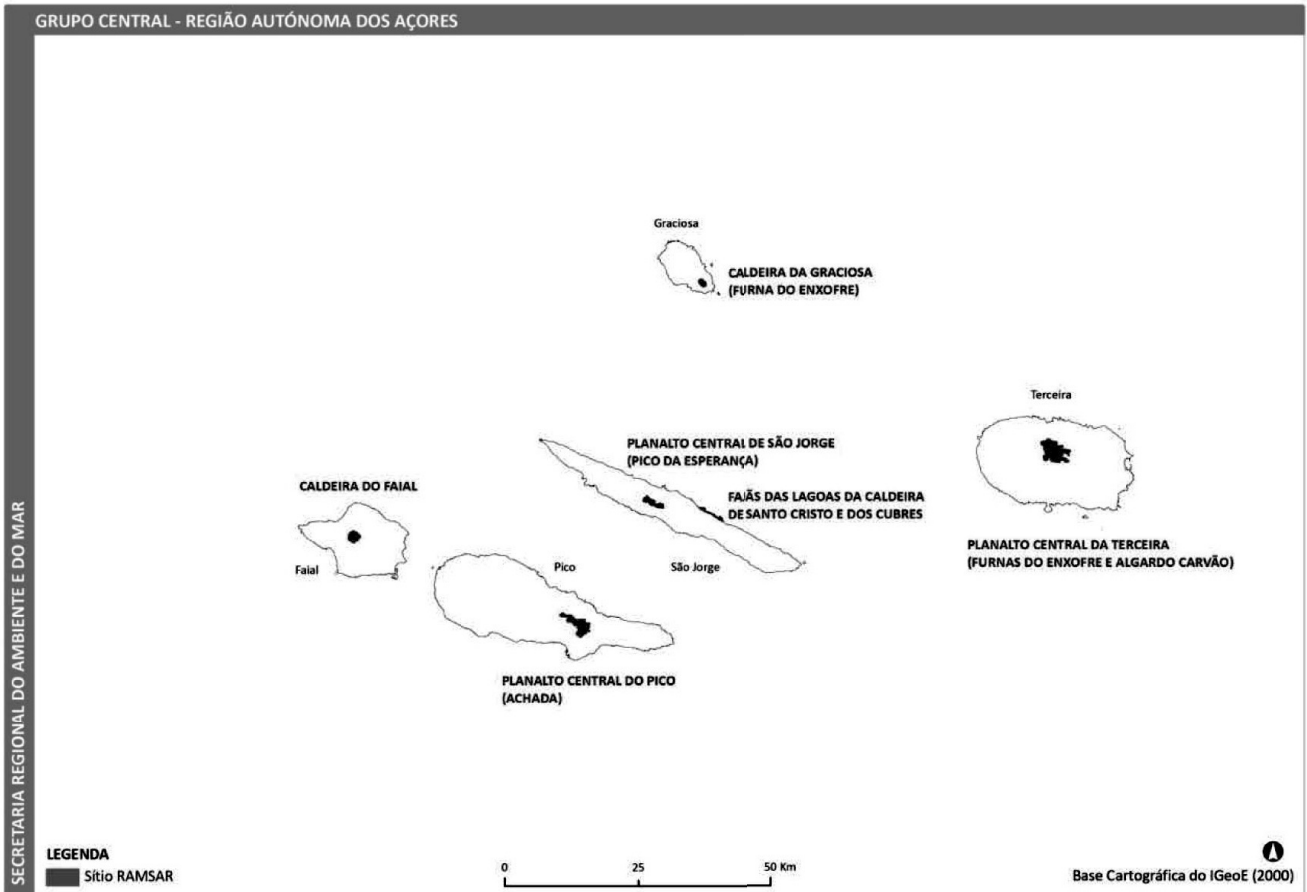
GRUPO CENTRAL - REGIÃO AUTÓNOMA DOS AÇORES

SECRETARIA REGIONAL DO AMBIENTE E DO MAR

Graciosa

CALDEIRA DA GRACIOSA (FURNA DO ENXOFRE)

Terceira

PLANALTO CENTRAL DE SÃO JORGE (PICO DA ESPERANÇA)

CALDEIRA DO FAIAL

FAJÃS DAS LAGOAS DA CALDEIRA DE SANTO CRISTO E DOS CUBRES

PLANALTO CENTRAL DA TERCEIRA (FURNAS DO ENXOFRE E ALGARDO CARVÃO)

Faial

Pico

São Jorge

PLANALTO CENTRAL DO PICO (ACHADA)

LEGENDA
Sítio RAMSAR

0 25 50 Km

Base Cartográfica do IGeoE (2000)